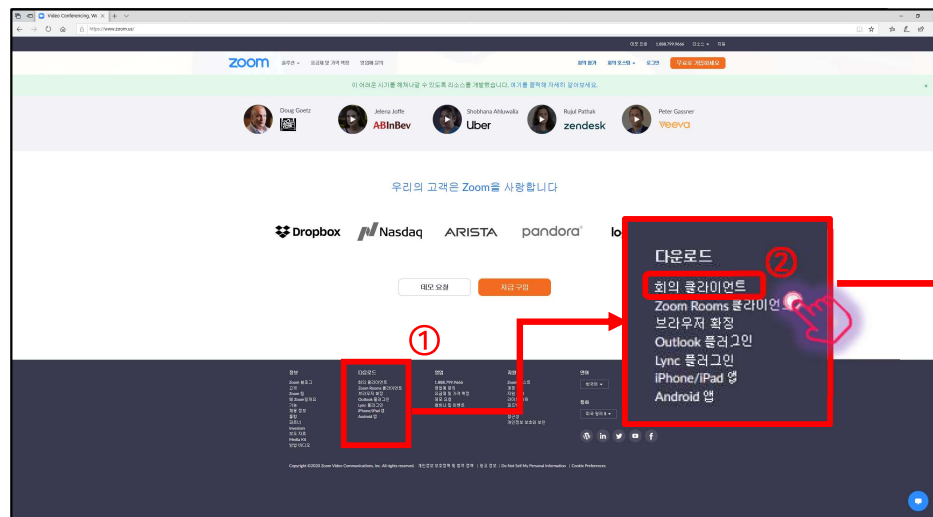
Video Conferencing, We

https://www.zoom.us/

데모 요청 1.888.799.9666 리소스 지원

zoom 솔루션 요금제 및 가격 책정 영업팀 연락 회의 참가 회의 호스팅 로그인 무료로 가입하세요

이 어려운 시기를 헤쳐나갈 수 있도록 리소스를 개발했습니다. 여기를 클릭해 자세히 알아보세요.

Doug Goetz
Jelena Joffe ABInBev
Shobhana Ahluwalia Uber
Rujul Pathak zendesk
Peter Gassner veeva

우리의 고객은 Zoom을 사랑합니다

Dropbox Nasdaq ARISTA pandora lo

데모 요청 지금 구입

①

다운로드
회의 클라이언트
Zoom Rooms 클라이언트
브라우저 확장
Outlook 플러그인
Lync 플러그인
iPhone/iPad 앱
Android 앱

②

다운로드
회의 클라이언트
Zoom Rooms 클라이언트
브라우저 확장
Outlook 플러그인
Lync 플러그인
iPhone/iPad 앱
Android 앱

정보 영업 지원 언어 통화

Copyright ©2020 Zoom Video Communications, Inc. All rights reserved. | Do Not Sell My Personal Information | Cookie Preferences